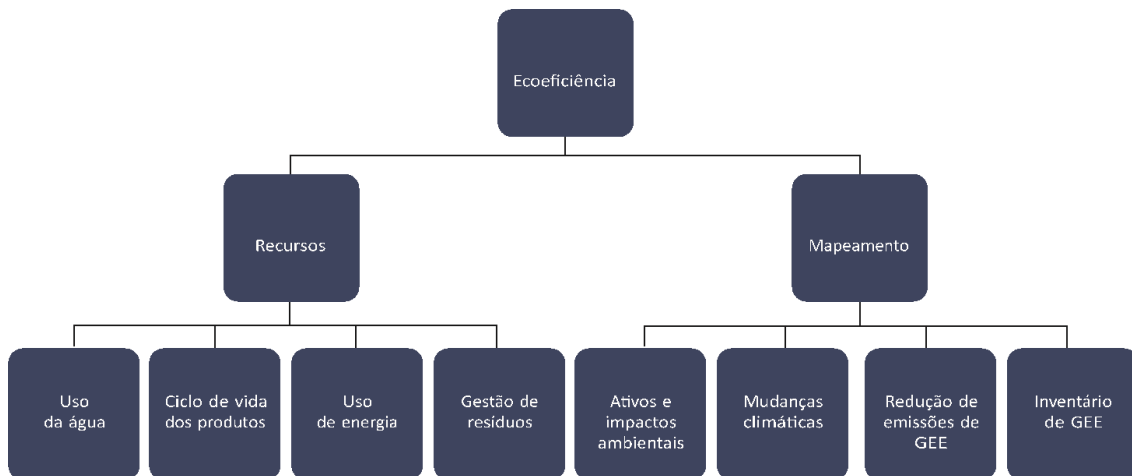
Ecoeficiência

Recursos

Mapeamento

Uso da água

Ciclo de vida dos produtos

Uso de energia

Gestão de resíduos

Ativos e impactos ambientais

Mudanças climáticas

Redução de emissões de GEE

Inventário de GEE